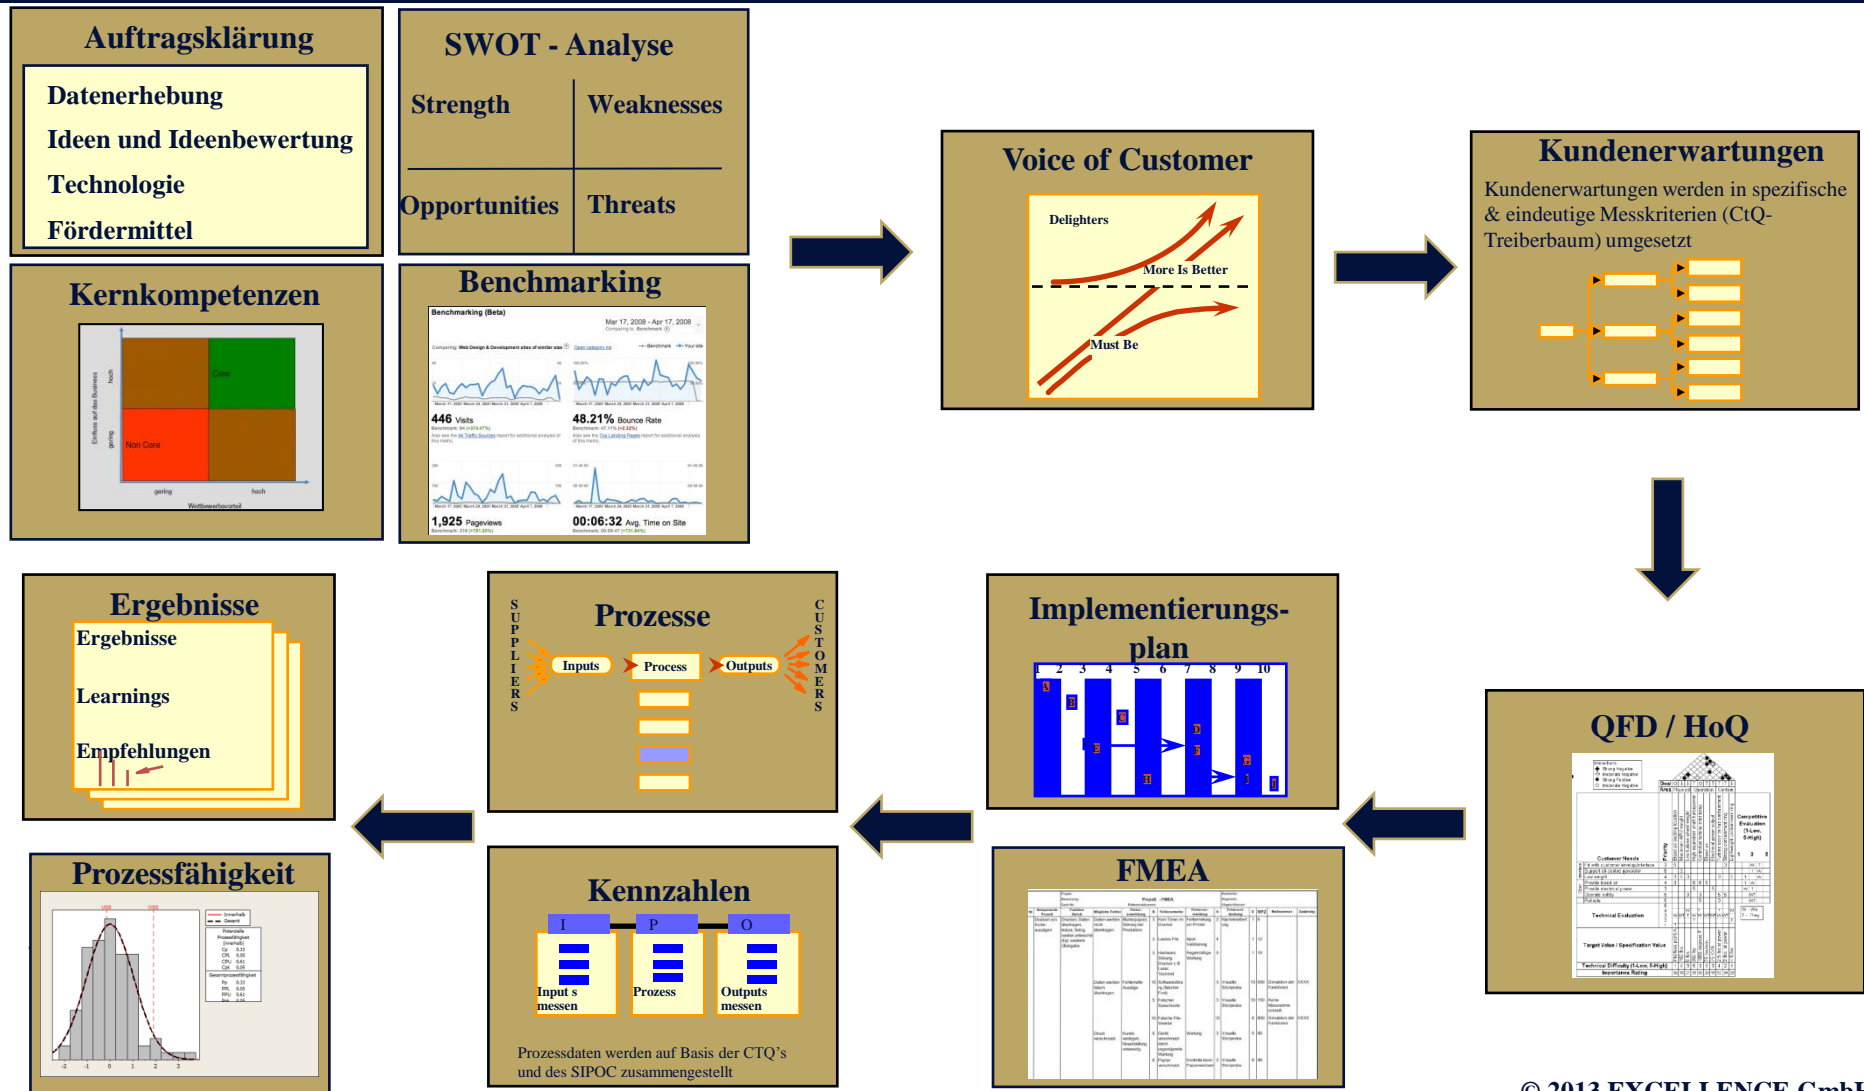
Auftragsklärung

Datenerhebung
Ideen und Ideenbewertung
Technologie
Fördermittel

SWOT - Analyse

Strength
Weaknesses
Opportunities
Threats

Kernkompetenzen

Core
Non Core
Einfluss auf das Business
hoch
gering
gering
hoch
Wettbewerbsvorteil

Benchmarking

Benchmarking (Beta)
Mar 17, 2008 - Apr 17, 2008
446 Visits
48.21% Bounce Rate
1,925 Pageviews
00:06:32 Avg. Time on Site

Voice of Customer

Delighters
More Is Better
Must Be

Kundenerwartungen

Kundenerwartungen werden in spezifische & eindeutige Messkriterien (CtQ-Treiberbaum) umgesetzt

Ergebnisse

Ergebnisse
Learnings
Empfehlungen

Prozesse

SUPPLIERS
Inputs
Process
Outputs
CUSTOMERS

Implementierungs-plan

1 2 3 4 5 6 7 8 9 10

QFD / HoQ

Customer Needs
Technical Evaluation
Target Value / Specification Value
Technical Difficulty (1-Low, 5-High)
Importance Rating

Prozessfähigkeit

USG
OSG

Kennzahlen

I
P
O
Input s messen
Prozess
Outputs messen

Prozessdaten werden auf Basis der CTQ’s und des SIPOC zusammengestellt

FMEA

© 2013 EXCELLENCE GmbH